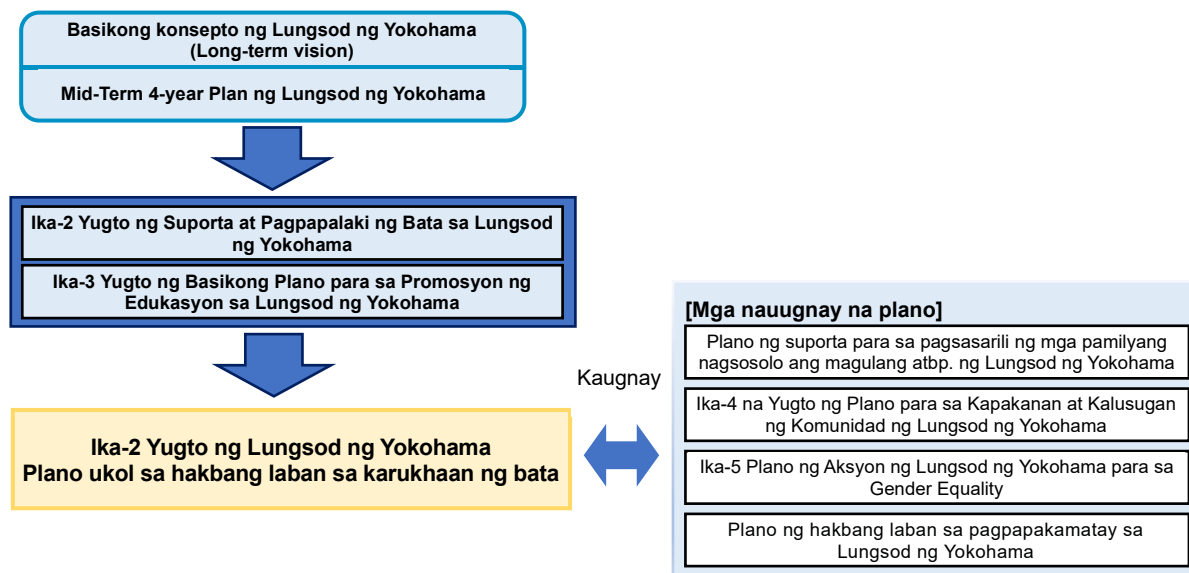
Basikong konsepto ng Lungsod ng Yokohama (Long-term vision)

Mid-Term 4-year Plan ng Lungsod ng Yokohama

Ika-2 Yugto ng Suporta at Pagpapalaki ng Bata sa Lungsod ng Yokohama

Ika-3 Yugto ng Basikong Plano para sa Promosyon ng Edukasyon sa Lungsod ng Yokohama

Ika-2 Yugto ng Lungsod ng Yokohama
Plano ukol sa hakbang laban sa karukhaan ng bata

Kaugnay

[Mga nauugnay na plano]

Plano ng suporta para sa pagsasarili ng mga pamilyang nagsosolo ang magulang atbp. ng Lungsod ng Yokohama

Ika-4 na Yugto ng Plano para sa Kapakanan at Kalusugan ng Komunidad ng Lungsod ng Yokohama

Ika-5 Plano ng Aksyon ng Lungsod ng Yokohama para sa Gender Equality

Plano ng hakbang laban sa pagpapakamatay sa Lungsod ng Yokohama